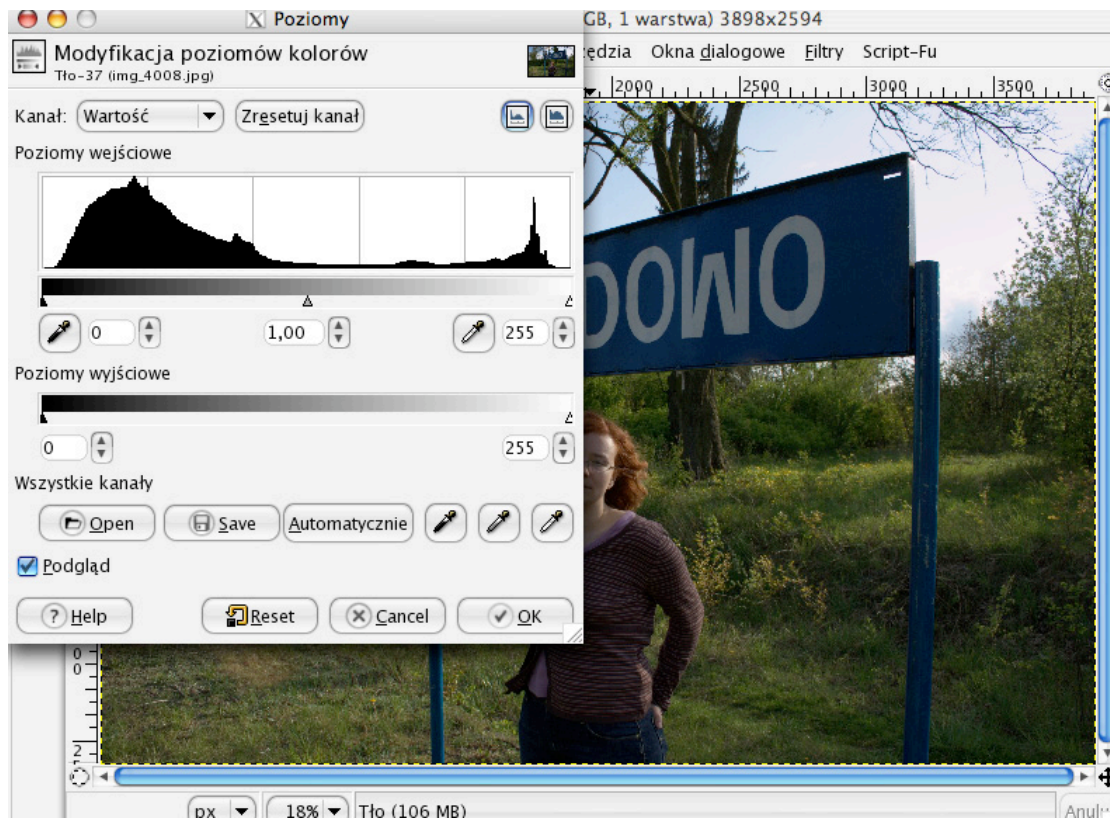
Poziomy

GB, 1 warstwa) 3898x2594

ędzia Okna dialogowe Filtry Script-Fu

2000 2500 3000 3500

Modyfikacja poziomów kolorów
Tło-37 (img_4008.jpg)

Kanał: Wartość Zresetuj kanał

Poziomy wejściowe

0 1,00 255

Poziomy wyjściowe

0 255

Wszystkie kanały

Open Save Automatycznie

Podgląd

Help Reset Cancel OK

DOWO

px 18% Tło (106 MB)

Anul